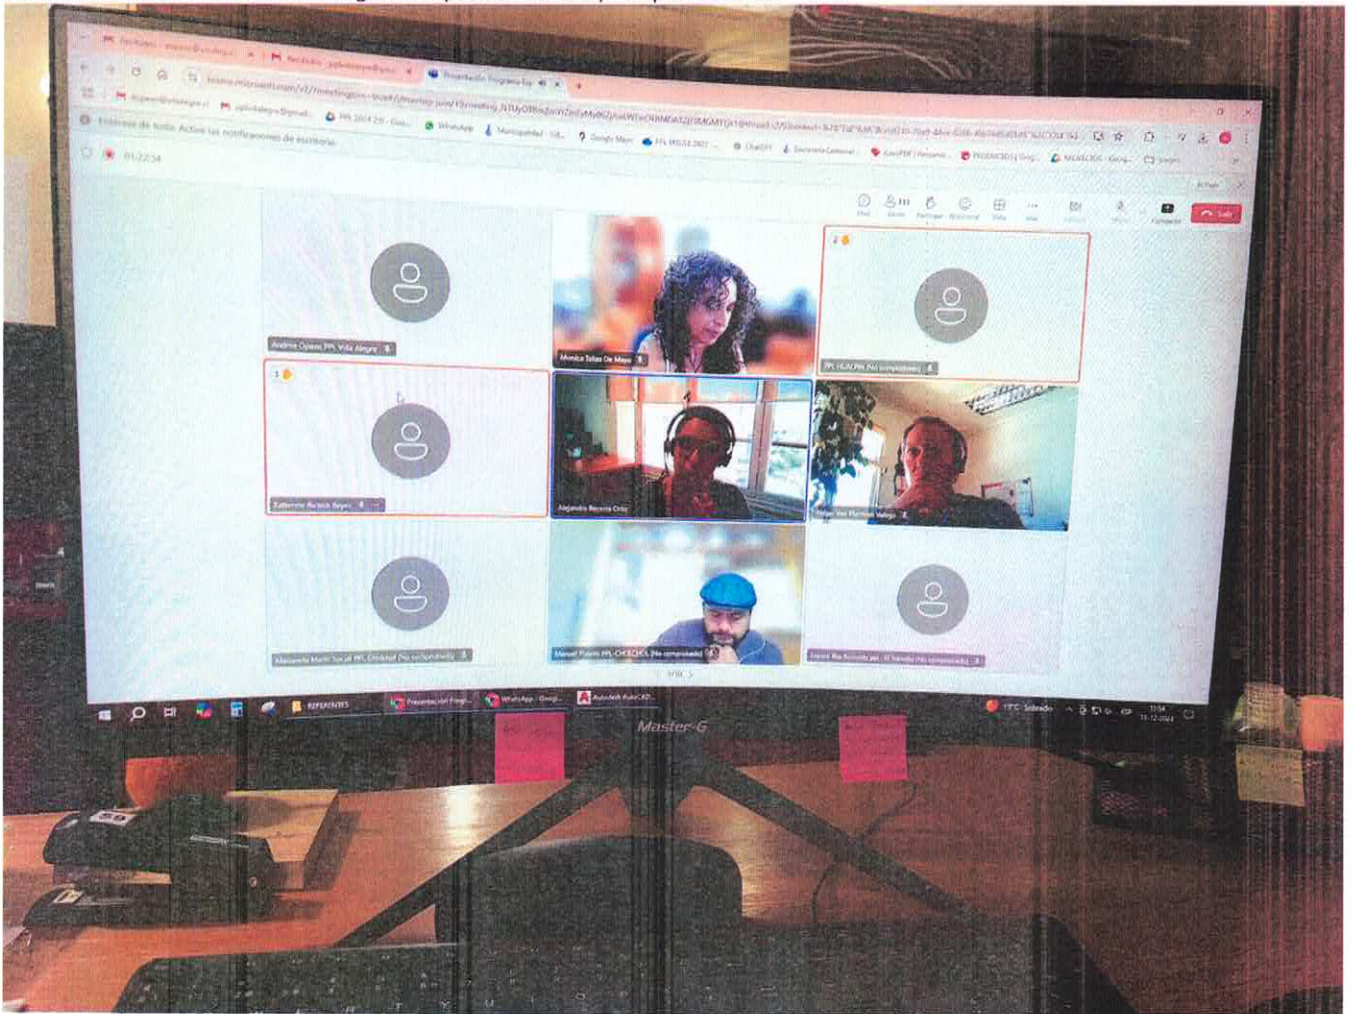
Presentación Programa Esp

teams.microsoft.com/v2/

WhatsApp

Google Maps

ChatGPT

01:22:34

Chat

Personas

Levantar

Reaccionar

Vista

Más

Compartir

Salir

Andrea Ojeda PPL Villa Alegre

Monica Tobar De Mayo

PPL HUALPIN (No comprobado)

Guillermo Barrick Reyes

Alejandra Becerra Ortiz

Felipe Von Marttens Vallejo

Manuel Puerto PPL CHEECHOL (No comprobado)

1/10

REFERENTES

Presentación Progr...

WhatsApp - Googl...

Autodesk AutoCAD

19°C Soleado

Master-G